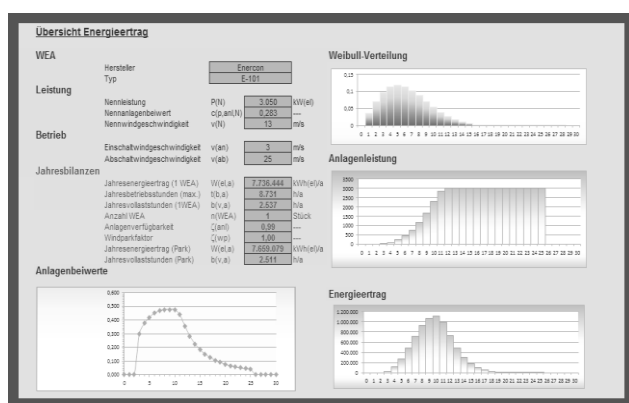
Übersicht Energieertrag

WEA

| | | |
|---|---|---|
| Hersteller | | Enercon |
| Typ | | E-101 |

Leistung

| | | | |
|---|---|---|---|
| Nennleistung | P(N) | 3.050 | kW(el) |
| Nennanlagenbeiwert | c(p,an(N)) | 0,283 | --- |
| Nennwindgeschwindigkeit | v(N) | 13 | m/s |

Betrieb

| | | | |
|---|---|---|---|
| Einschaltwindgeschwindigkeit | v(an) | 3 | m/s |
| Abschaltwindgeschwindigkeit | v(ab) | 25 | m/s |

Jahresbilanzen

| | | | |
|---|---|---|---|
| Jahresenergieertrag (1 WEA) | W(el,a) | 7.736.444 | kWh(el)/a |
| Jahresbetriebsstunden (max.) | t(b,a) | 8.731 | h/a |
| Jahresvollaststunden (1WEA) | b(v,a) | 2.537 | h/a |
| Anzahl WEA | n(WEA) | 1 | Stück |
| Anlagenverfügbarkeit | ζ(anl) | 0,99 | --- |
| Windparkfaktor | ζ(wp) | 1,00 | --- |
| Jahresenergieertrag (Park) | W(el,a) | 7.659.079 | kWh(el)/a |
| Jahresvollaststunden (Park) | b(v,a) | 2.511 | h/a |

Anlagenbeiwerte

0,600 0,500 0,400 0,300 0,200 0,100 0,000
0 5 10 15 20 25 30

Weibull-Verteilung

0,15 0,1 0,05 0
0 1 2 3 4 5 6 7 8 9 10 11 12 13 14 15 16 17 18 19 20 21 22 23 24 25 26 27 28 29 30

Anlagenleistung

3500 3000 2500 2000 1500 1000 500 0
0 1 2 3 4 5 6 7 8 9 10 11 12 13 14 15 16 17 18 19 20 21 22 23 24 25 26 27 28 29 30

Energieertrag

1.200.000 1.000.000 800.000 600.000 400.000 200.000 0
0 1 2 3 4 5 6 7 8 9 10 11 12 13 14 15 16 17 18 19 20 21 22 23 24 25 26 27 28 29 30